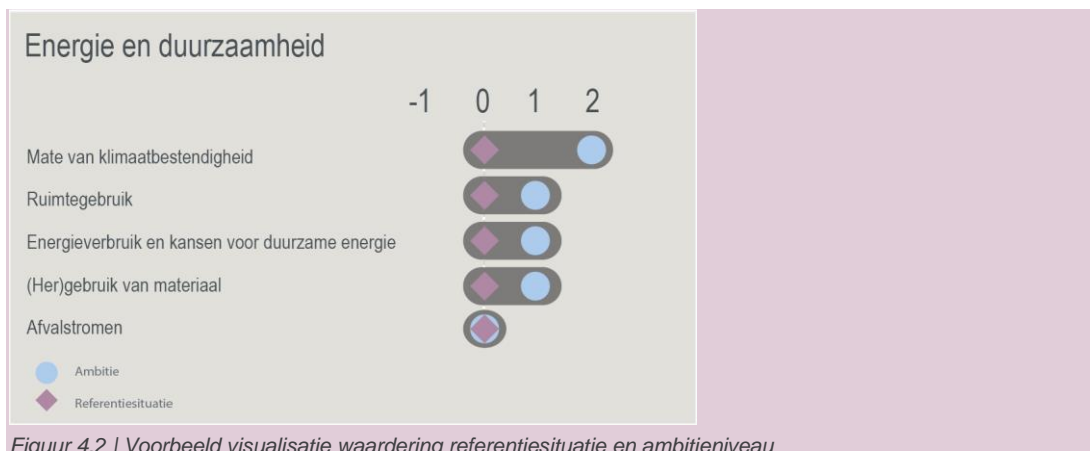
Energie en duurzaamheid

-1 0 1 2

Mate van klimaatbestendigheid

Ruimtegebruik

Energieverbruik en kansen voor duurzame energie

(Her)gebruik van materiaal

Afvalstromen

Ambitie

Referentiesituatie

Figuur 4.2 | Voorbeeld visualisatie waardering referentiesituatie en ambitieniveau